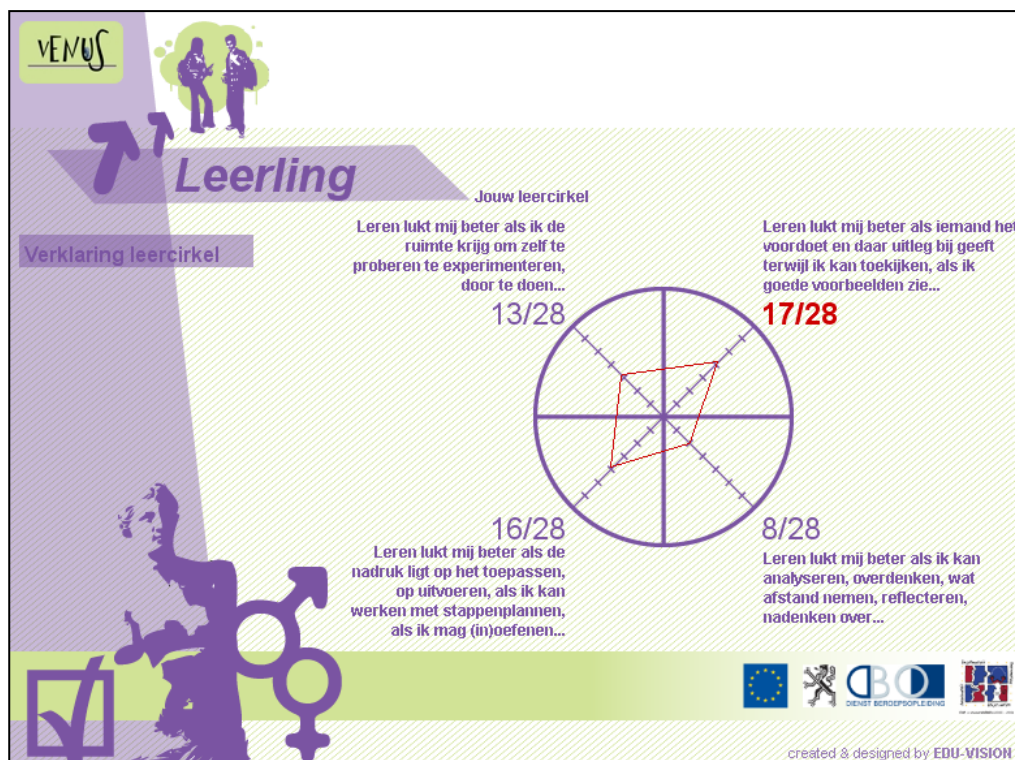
VENUS

Leerling

Verklaring leercirkel

Jouw leercirkel

Leren lukt mij beter als ik de ruimte krijg om zelf te proberen te experimenteren, door te doen...

13/28

Leren lukt mij beter als iemand het voordoet en daar uitleg bij geeft terwijl ik kan toekijken, als ik goede voorbeelden zie...

17/28

16/28

Leren lukt mij beter als de nadruk ligt op het toepassen, op uitvoeren, als ik kan werken met stappenplannen, als ik mag (in)oefenen...

8/28

Leren lukt mij beter als ik kan analyseren, overdenken, wat afstand nemen, reflecteren, nadenken over...

DIENST BEROEPSOPLEIDING

created & designed by EDU-VISION